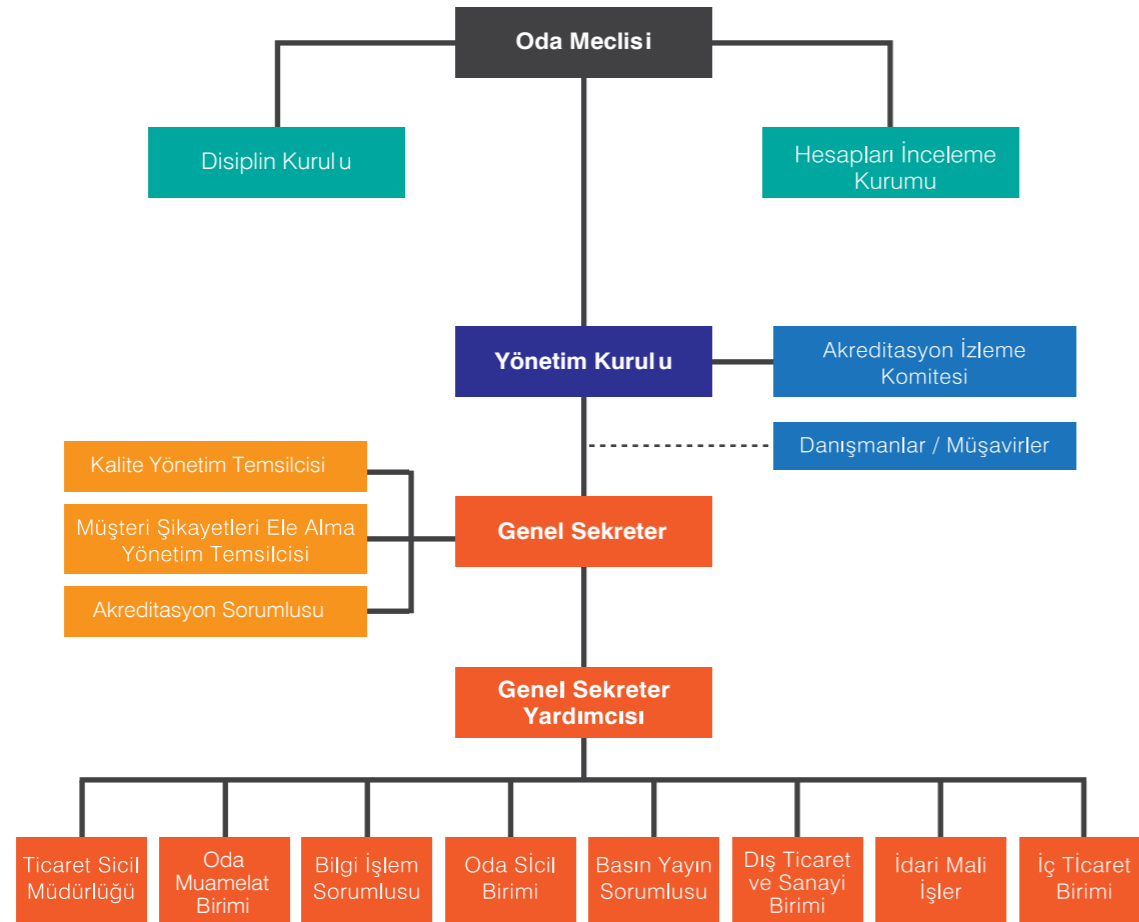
Oda Meclisi

Disiplin Kurulu

Hesapları İnceleme Kurumu

Yönetim Kurulu

Akreditasyon İzleme Komitesi

Danışmanlar / Müşavirler

Kalite Yönetim Temsilcisi

Müşteri Şikayetleri Ele Alma Yönetim Temsilcisi

Akreditasyon Sorumlusu

Genel Sekreter

Genel Sekreter Yardımcısı

Ticaret Sicil Müdürlüğü

Oda Muamelat Birimi

Bilgi İşlem Sorumlusu

Oda Sicil Birimi

Basın Yayın Sorumlusu

Dış Ticaret ve Sanayi Birimi

İdari Mali İşler

İç Ticaret Birimi